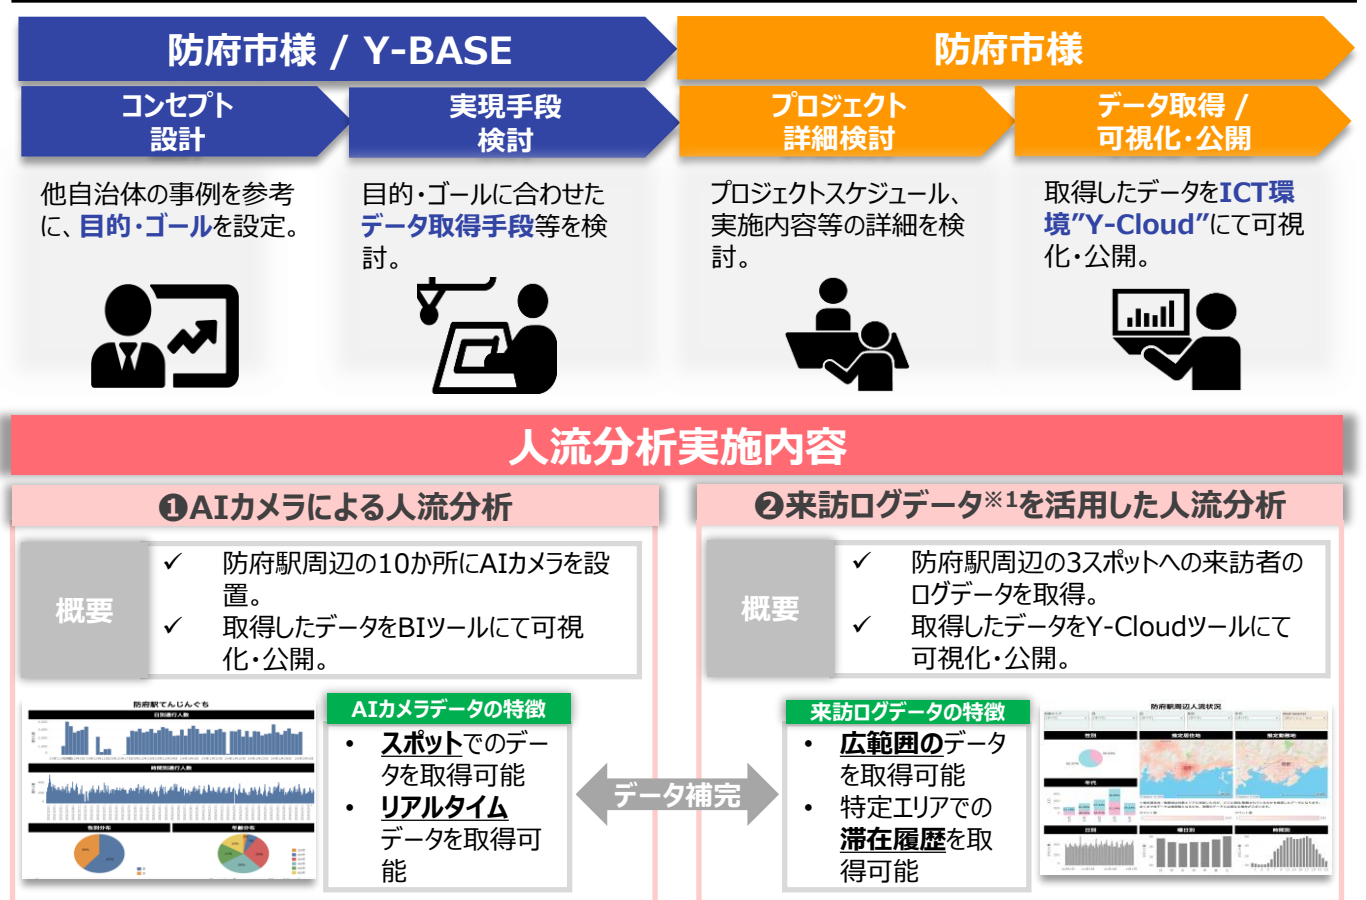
防府市様 / Y-BASE

防府市様

コンセプト設計

実現手段検討

プロジェクト詳細検討

データ取得 / 可視化・公開

他自治体の事例を参考に、目的・ゴールを設定。

目的・ゴールに合わせたデータ取得手段等を検討。

プロジェクトスケジュール、実施内容等の詳細を検討。

取得したデータをICT環境"Y-Cloud"にて可視化・公開。

人流分析実施内容

❶AIカメラによる人流分析

概要

✓ 防府駅周辺の10か所にAIカメラを設置。
✓ 取得したデータをBIツールにて可視化・公開。

防府駅てんじんぐち
日別通行人数
時間別通行人数
性別分布
年齢分布

AIカメラデータの特徴

• スポットでのデータを取得可能
• リアルタイムデータを取得可能

データ補完

❷来訪ログデータ※1を活用した人流分析

概要

✓ 防府駅周辺の3スポットへの来訪者のログデータを取得。
✓ 取得したデータをY-Cloudツールにて可視化・公開。

来訪ログデータの特徴

• 広範囲のデータを取得可能
• 特定エリアでの滞在履歴を取得可能

防府駅周辺人流状況
性別
推定居住地
推定勤務地
年代
日別
曜日別
時間別